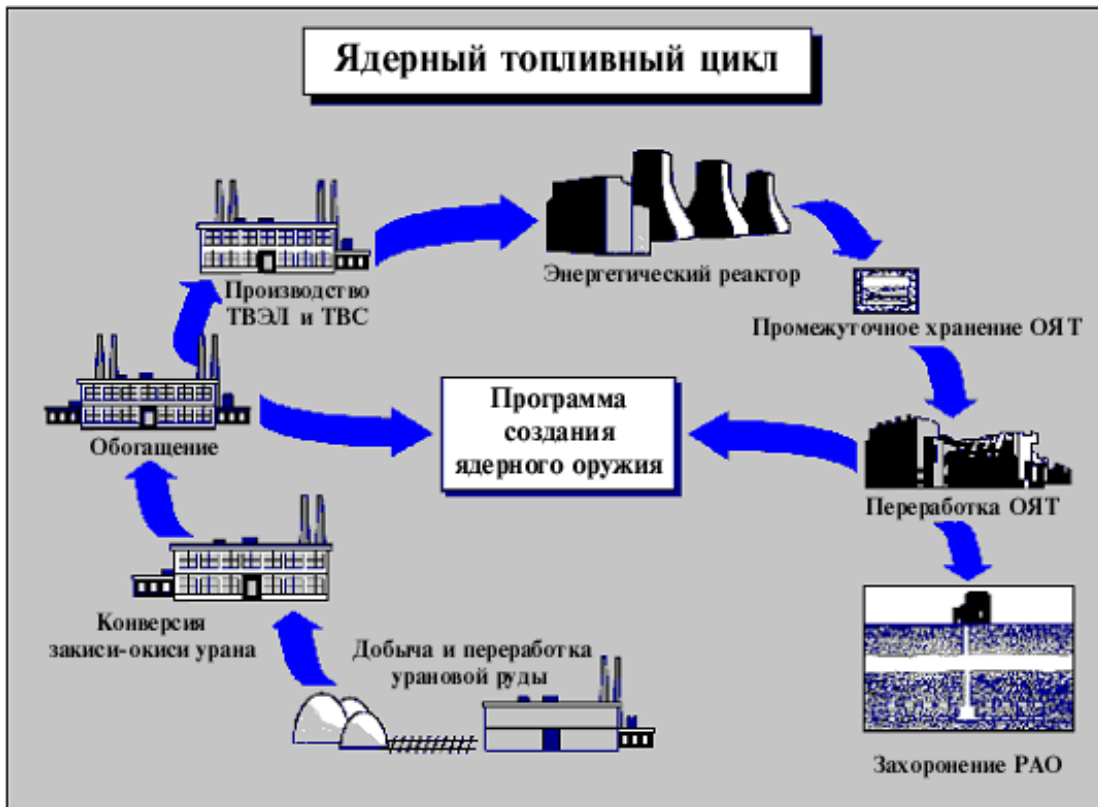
Ядерный топливный цикл

Производство ТВЭЛ и ТВС

Энергетический реактор

Промежуточное хранение ОЯТ

Обогащение

Программа создания ядерного оружия

Переработка ОЯТ

Конверсия закиси-окиси урана

Добыча и переработка урановой руды

Захоронение РАО